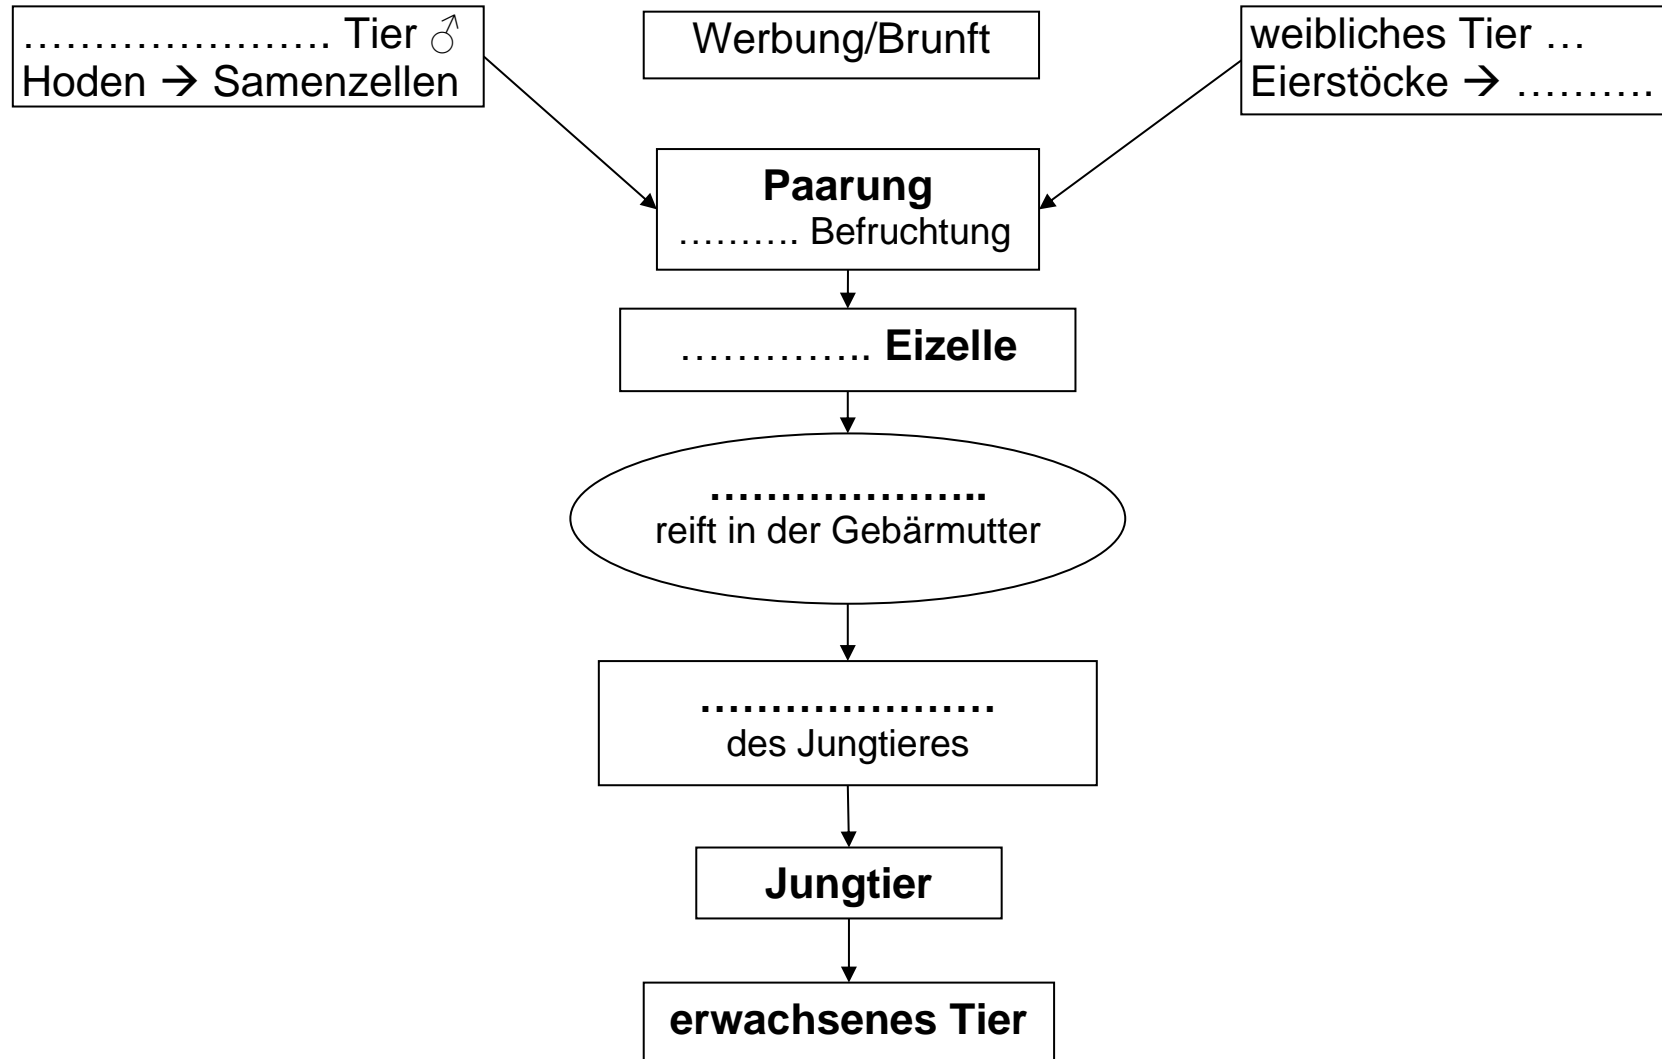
…………………. Tier ♂
Hoden → Samenzellen

Werbung/Brunft

weibliches Tier …
Eierstöcke → ……….

**Paarung**
………. Befruchtung

………….. **Eizelle**

**………………..**
reift in der Gebärmutter

**…………………**
des Jungtieres

**Jungtier**

**erwachsenes Tier**